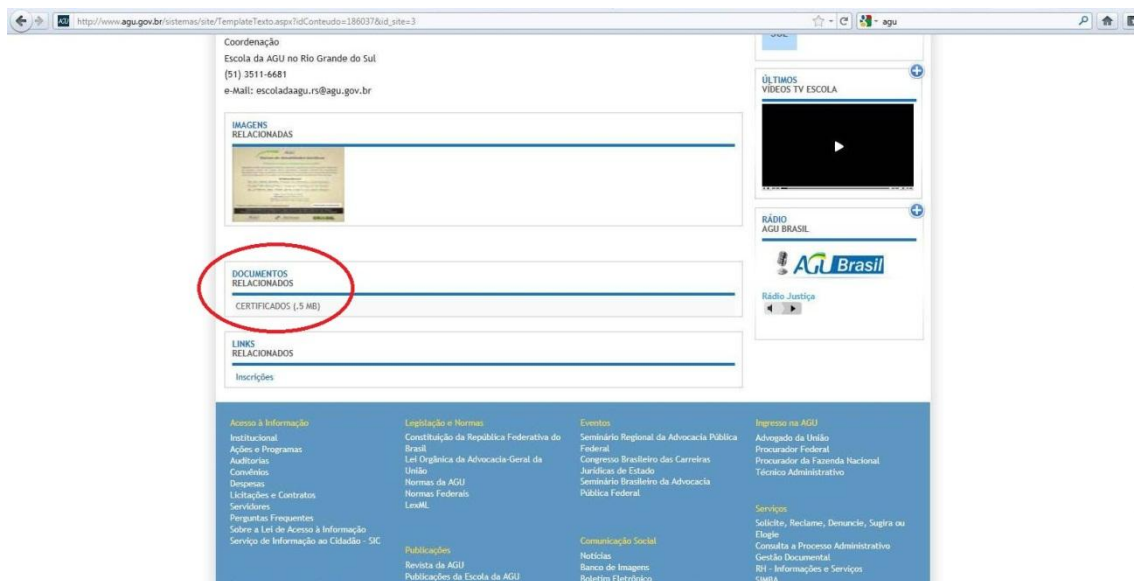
http://www.agu.gov.br/sistemas/site/TemplateTexto.aspx?idConteudo=186037&id_site=3

agu

Coordenação
Escola da AGU no Rio Grande do Sul
(51) 3511-6681
e-Mail: escoladaagu.rs@agu.gov.br

IMAGENS
RELACIONADAS

DOCUMENTOS
RELACIONADOS

CERTIFICADOS (.5 MB)

LINKS
RELACIONADOS

Inscrições

ÚLTIMOS
VÍDEOS TV ESCOLA

RÁDIO
AGU BRASIL

AGU Brasil

Rádio Justiça

Acesso à Informação
Institucional
Ações e Programas
Auditorias
Convênios
Despesas
Licitações e Contratos
Servidores
Perguntas Frequentes
Sobre a Lei de Acesso à Informação
Serviço de Informação ao Cidadão - SIC

Legislação e Normas
Constituição da República Federativa do Brasil
Lei Orgânica da Advocacia-Geral da União
Normas da AGU
Normas Federais
LexML

Publicações
Revista da AGU
Publicações da Escola da AGU

Eventos
Seminário Regional da Advocacia Pública Federal
Congresso Brasileiro das Carreiras Jurídicas de Estado
Seminário Brasileiro da Advocacia Pública Federal

Comunicação Social
Notícias
Banco de Imagens
Boletim Eletrônico

Ingresso na AGU
Advogado da União
Procurador Federal
Procurador da Fazenda Nacional
Técnico Administrativo

Serviços
Solicite, Reclame, Denuncie, Sugira ou Elogie
Consulta a Processo Administrativo
Gestão Documental
RH - Informações e Serviços
SIMBA